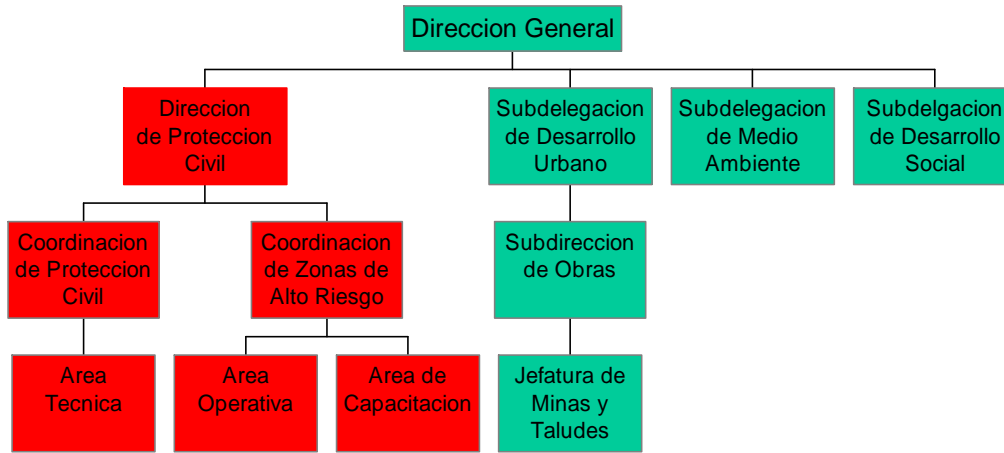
Direccion General

Direccion de Proteccion Civil

Subdelegacion de Desarrollo Urbano

Subdelegacion de Medio Ambiente

Subdelgacion de Desarrollo Social

Coordinacion de Proteccion Civil

Coordinacion de Zonas de Alto Riesgo

Subdireccion de Obras

Area Tecnica

Area Operativa

Area de Capacitacion

Jefatura de Minas y Taludes